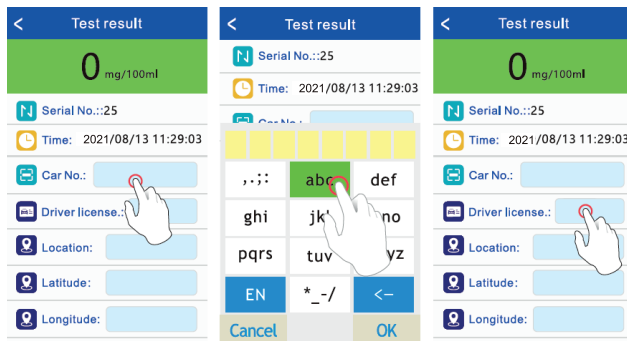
< Test result

0 mg/100ml

Serial No.::25

Time: 2021/08/13 11:29:03

Car No.:

Driver license.:

Location:

Latitude:

Longitude:

< Test result

Serial No.::25

Time: 2021/08/13 11:29:03

Car No.:

,.;: abc def

ghi jk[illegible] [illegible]no

pqrs tuv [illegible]yz

EN *_-/ <-

Cancel OK

< Test result

0 mg/100ml

Serial No.::25

Time: 2021/08/13 11:29:03

Car No.:

Driver license.:

Location:

Latitude:

Longitude: